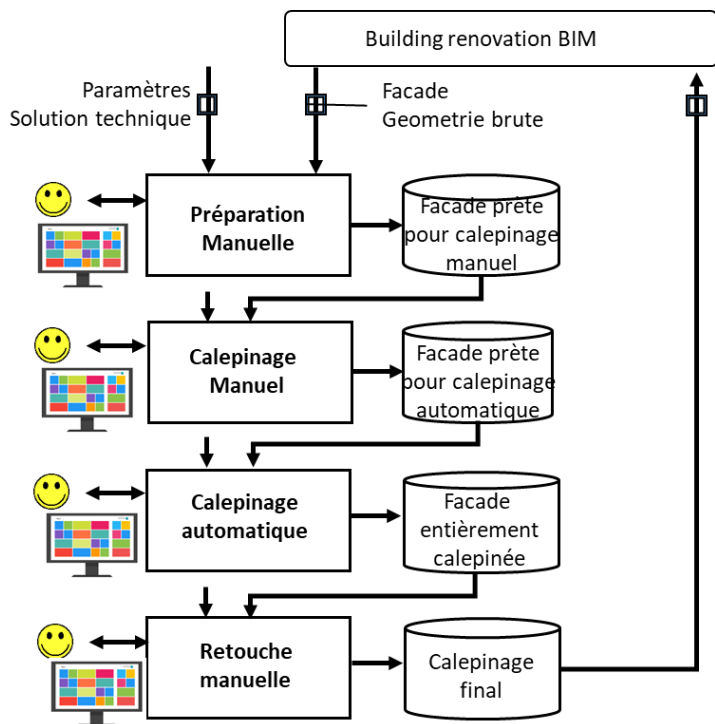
Building renovation BIM

Paramètres
Solution technique

Facade
Geometrie brute

Préparation Manuelle

Facade prête pour calepinage manuel

Calepinage Manuel

Facade prète pour calepinage automatique

Calepinage automatique

Facade entièrement calepinée

Retouche manuelle

Calepinage final